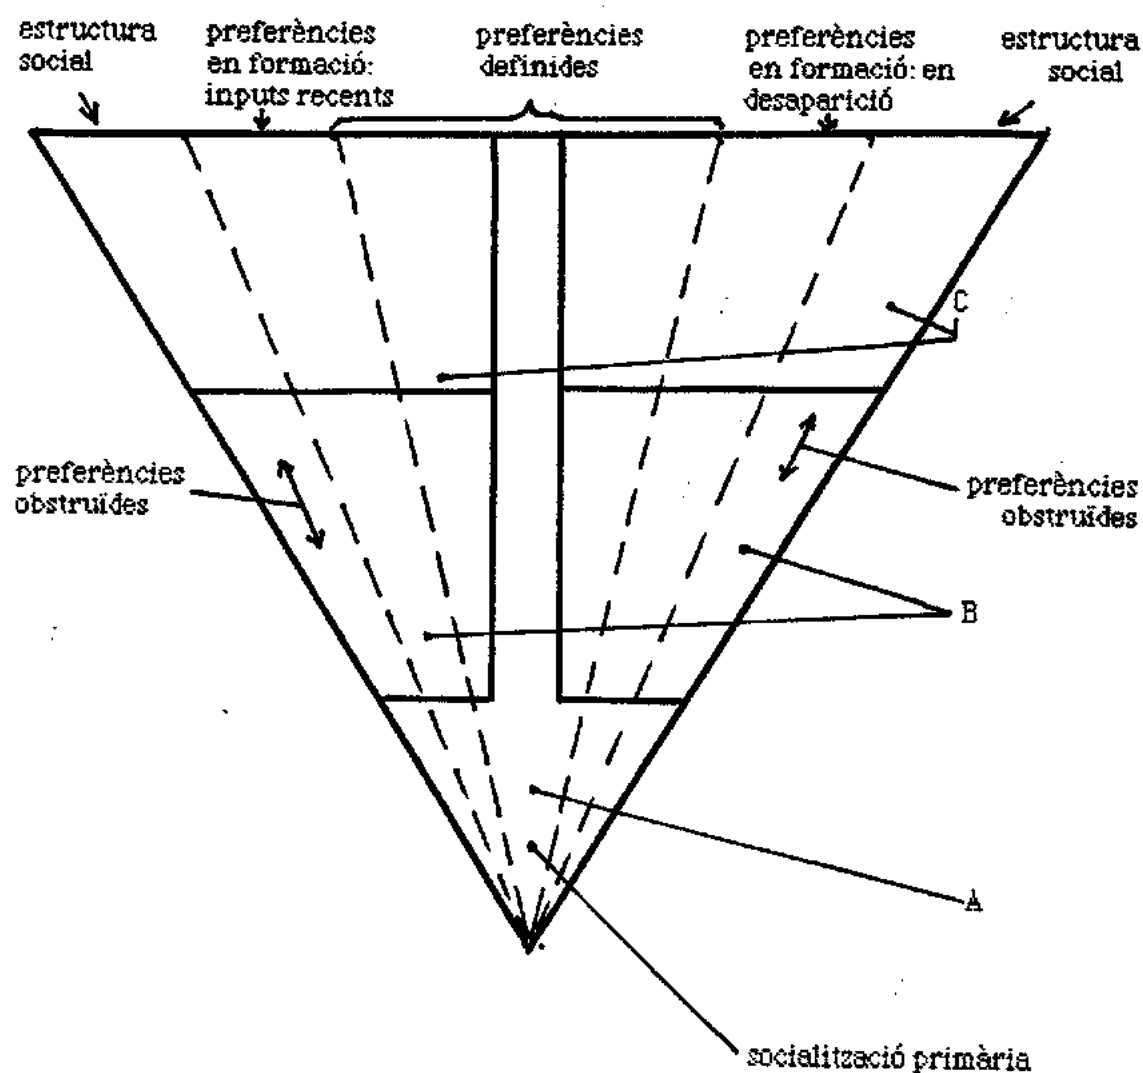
estructura social

preferències en formació: inputs recents

preferències definides

preferències en formació: en desaparició

estructura social

C

preferències obstruïdes

preferències obstruïdes

B

A

socialització primària